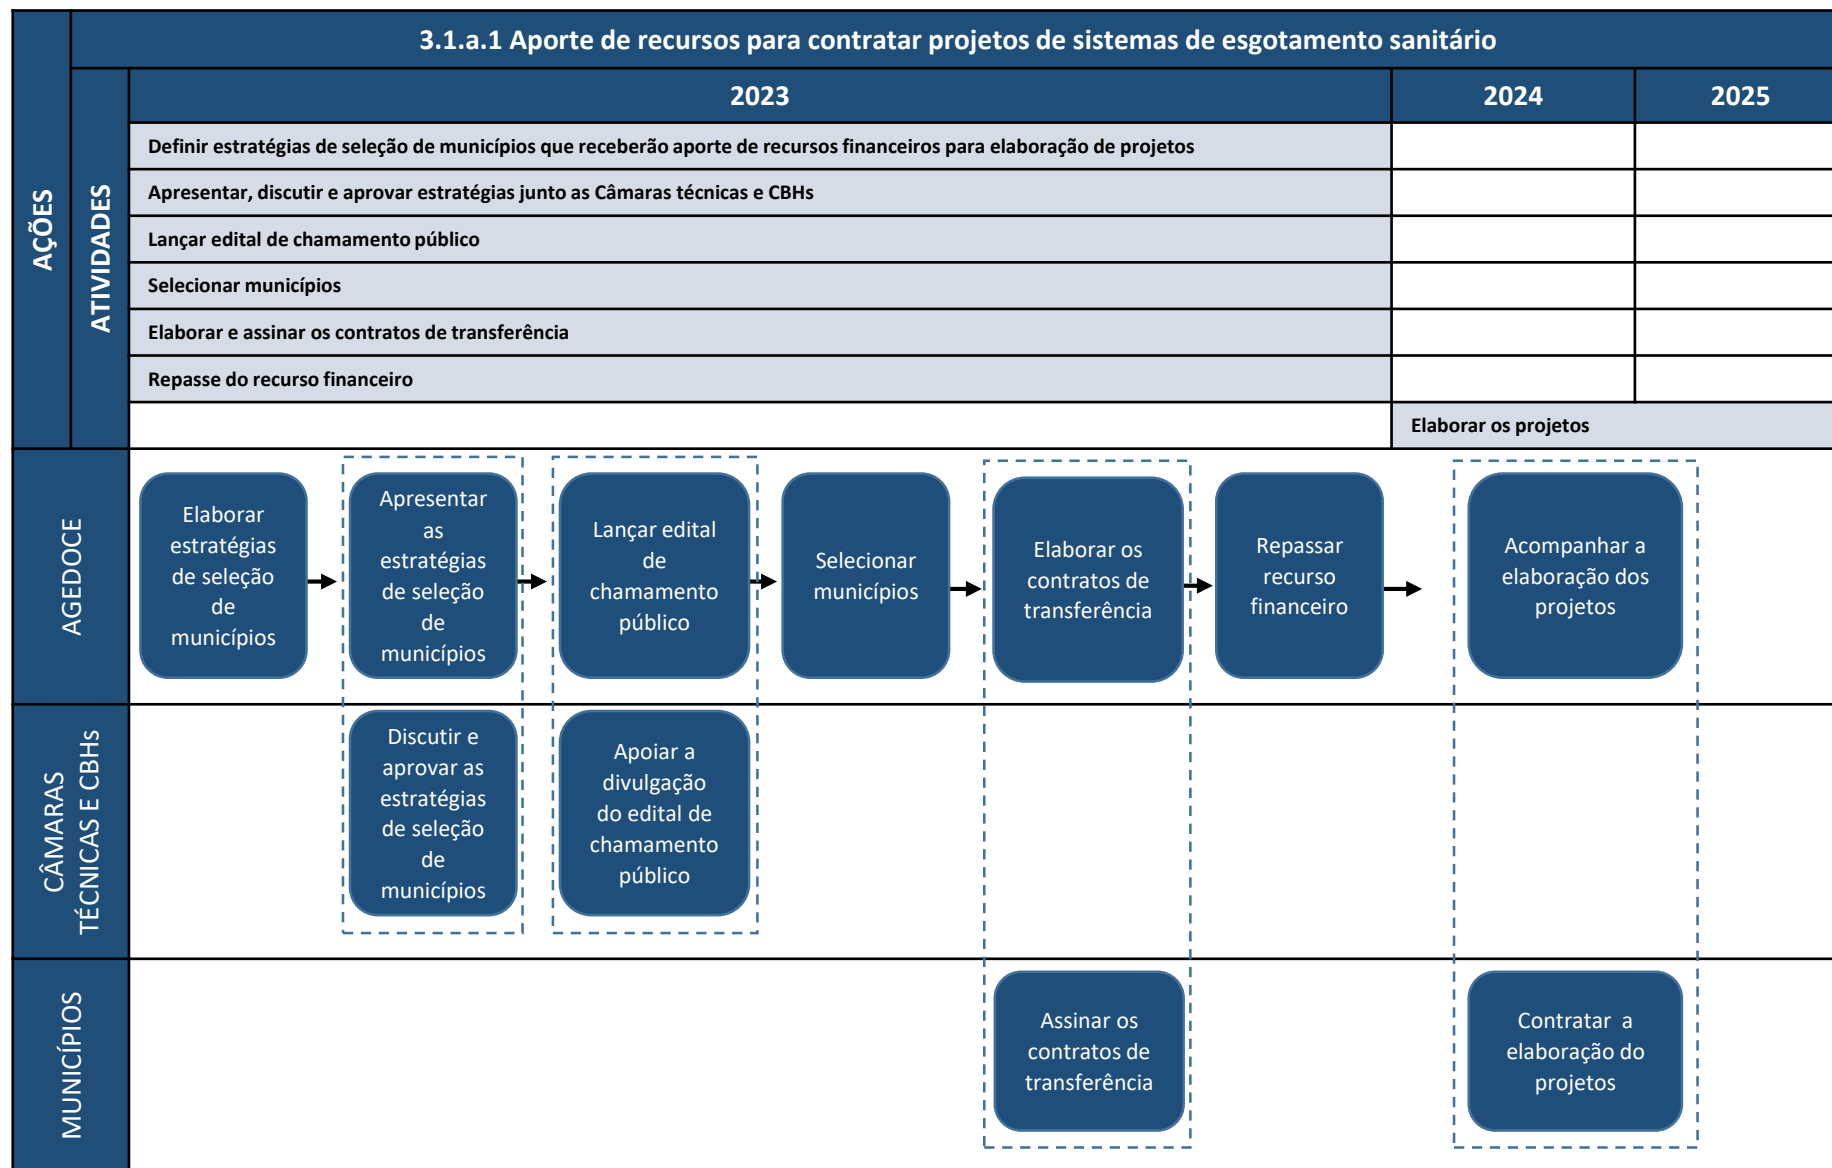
AÇÕES

3.1.a.1 Aporte de recursos para contratar projetos de sistemas de esgotamento sanitário

ATIVIDADES

| 2023 | 2024 | 2025 |
|---|---|---|
| Definir estratégias de seleção de municípios que receberão aporte de recursos financeiros para elaboração de projetos | | |
| Apresentar, discutir e aprovar estratégias junto as Câmaras técnicas e CBHs | | |
| Lançar edital de chamamento público | | |
| Selecionar municípios | | |
| Elaborar e assinar os contratos de transferência | | |
| Repasse do recurso financeiro | | |
| | Elaborar os projetos | |

AGEDOCE

Elaborar estratégias de seleção de municípios

Apresentar as estratégias de seleção de municípios

Lançar edital de chamamento público

Selecionar municípios

Elaborar os contratos de transferência

Repassar recurso financeiro

Acompanhar a elaboração dos projetos

CÂMARAS TÉCNICAS E CBHs

Discutir e aprovar as estratégias de seleção de municípios

Apoiar a divulgação do edital de chamamento público

MUNICÍPIOS

Assinar os contratos de transferência

Contratar a elaboração do projetos